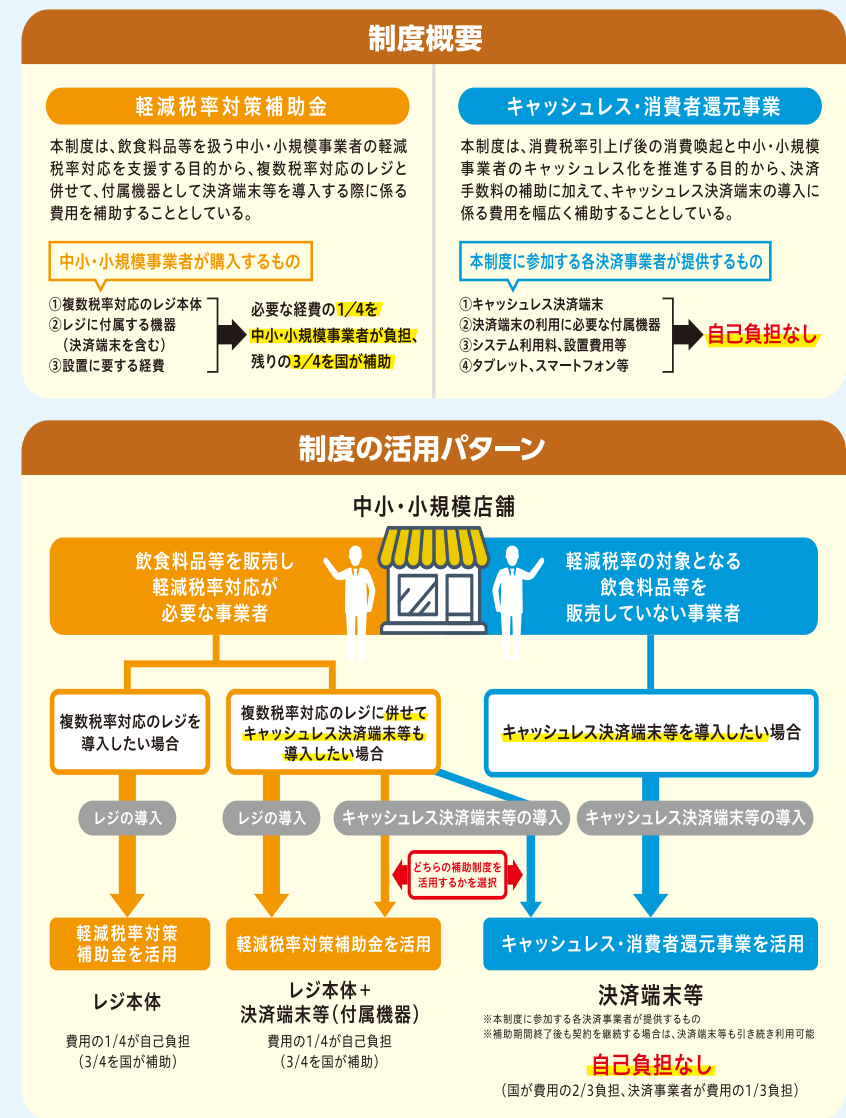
制度概要

軽減税率対策補助金

本制度は、飲食料品等を扱う中小・小規模事業者の軽減税率対応を支援する目的から、複数税率対応のレジと併せて、付属機器として決済端末等を導入する際に係る費用を補助することとしている。

中小・小規模事業者が購入するもの

①複数税率対応のレジ本体
②レジに付属する機器（決済端末を含む）
③設置に要する経費

必要な経費の1/4を中小・小規模事業者が負担、残りの3/4を国が補助

キャッシュレス・消費者還元事業

本制度は、消費税率引上げ後の消費喚起と中小・小規模事業者のキャッシュレス化を推進する目的から、決済手数料の補助に加えて、キャッシュレス決済端末の導入に係る費用を幅広く補助することとしている。

本制度に参加する各決済事業者が提供するもの

①キャッシュレス決済端末
②決済端末の利用に必要な付属機器
③システム利用料、設置費用等
④タブレット、スマートフォン等

自己負担なし

制度の活用パターン

中小・小規模店舗

飲食料品等を販売し軽減税率対応が必要な事業者

軽減税率の対象となる飲食料品等を販売していない事業者

複数税率対応のレジを導入したい場合

複数税率対応のレジに併せてキャッシュレス決済端末等も導入したい場合

キャッシュレス決済端末等を導入したい場合

レジの導入

レジの導入

キャッシュレス決済端末等の導入

キャッシュレス決済端末等の導入

どちらの補助制度を活用するかを選択

軽減税率対策補助金を活用

軽減税率対策補助金を活用

キャッシュレス・消費者還元事業を活用

レジ本体

費用の1/4が自己負担
（3/4を国が補助）

レジ本体＋決済端末等（付属機器）

費用の1/4が自己負担
（3/4を国が補助）

決済端末等

※本制度に参加する各決済事業者が提供するもの
※補助期間終了後も契約を継続する場合は、決済端末等も引き続き利用可能

自己負担なし

（国が費用の2/3負担、決済事業者が費用の1/3負担）